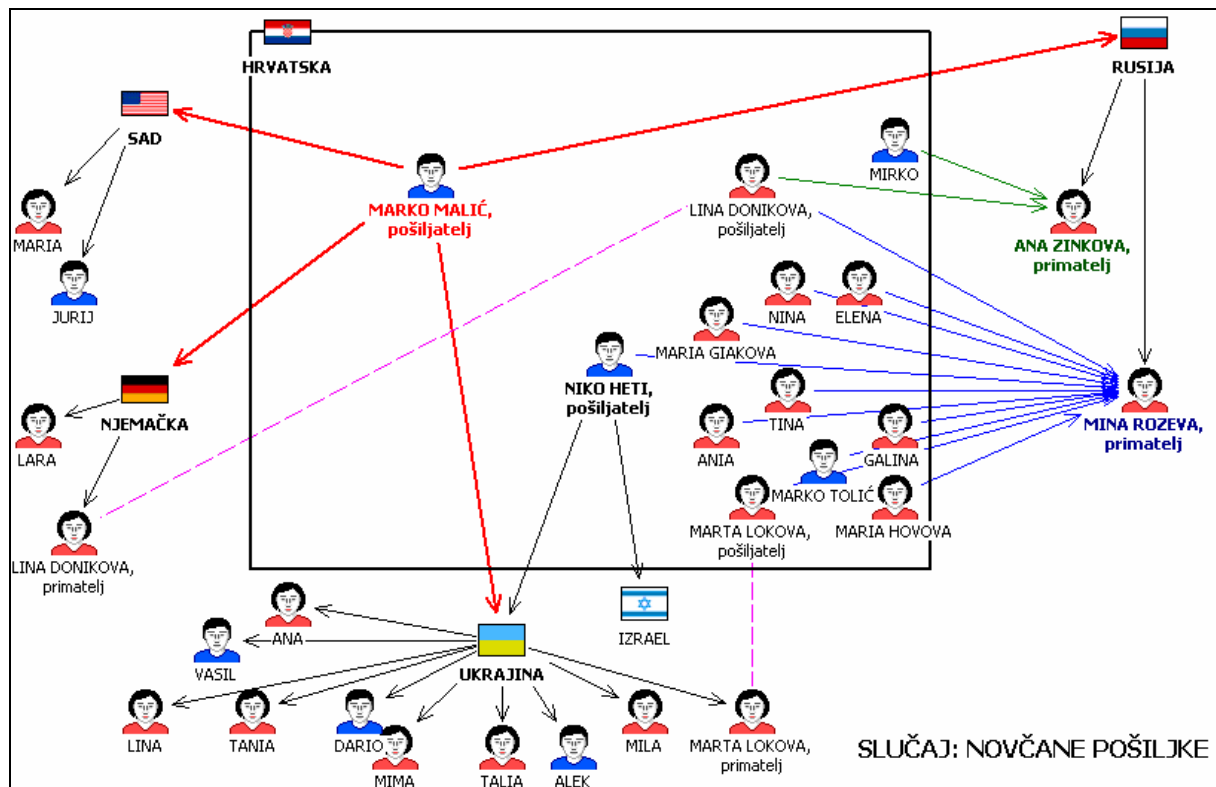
HRVATSKA

RUSIJA

SAD

MARIA

JURIJ

MARKO MALIĆ, pošiljatelj

MIRKO

LINA DONIKOVA, pošiljatelj

ANA ZINKOVA, primatelj

NINA

ELENA

MARIA GIAKOVA

NIKO HETI, pošiljatelj

TINA

ANIA

GALINA

MARKO TOLIĆ

MARTA LOKOVA, pošiljatelj

MARIA HOVOVA

MINA ROZEVA, primatelj

NJEMAČKA

LARA

LINA DONIKOVA, primatelj

ANA

VASIL

UKRAJINA

IZRAEL

LINA

TANIA

DARIO

MIMA

TALIA

ALEK

MILA

MARTA LOKOVA, primatelj

SLUČAJ: NOVČANE POŠILJKE